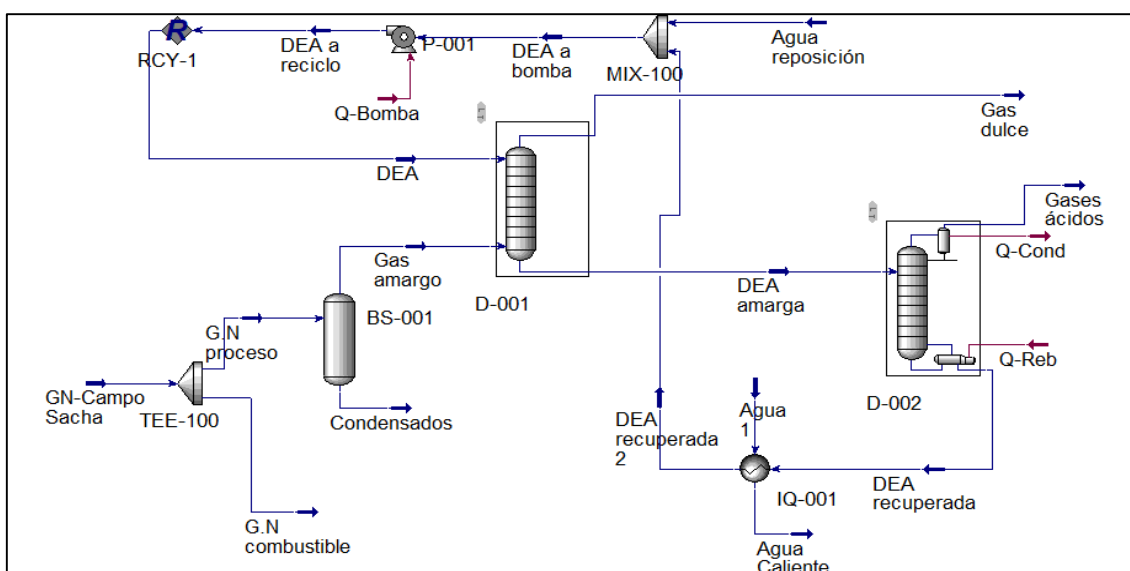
R
RCY-1
DEA a reciclo
P-001
DEA a bomba
MIX-100
Agua reposición
Q-Bomba
Gas dulce
DEA
Gases ácidos
Q-Cond
Gas amargo
DEA amarga
D-001
BS-001
G.N proceso
Q-Reb
GN-Campo Sacha
TEE-100
Condensados
DEA recuperada 2
Agua 1
D-002
DEA recuperada
IQ-001
G.N combustible
Agua Caliente